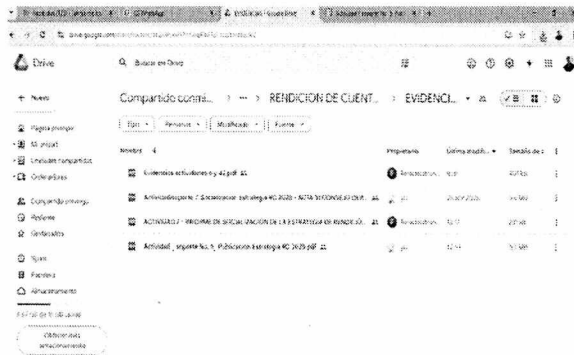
Drive

Buscar en Drive

+ Nuevo

Página principal

Mi unidad

Unidades compartidas

Ordenadores

Compartido conmigo

Reciente

Destacados

Spam

Papelera

Almacenamiento

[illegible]

Obtener más almacenamiento

Compartido conmi... › ··· › RENDICION DE CUENT... › EVIDENCI... ▾

Tipo ▾ Personas ▾ Modificado ▾ Fuente ▾

Nombre ↓ Propietario Última modific... ▾ Tamaño de...

Evidencias actividades n y 42.pdf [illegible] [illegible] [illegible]

Actividad soporte 7 Socializacion estrategia RC 2025 - ACTA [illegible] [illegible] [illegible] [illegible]

ACTIVIDAD 7 - INFORME DE SOCIALIZACION DE LA ESTRATEGIA DE RENDICIO... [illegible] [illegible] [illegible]

Actividad_soporte No. 1_Publicacion Estrategia RC 2025.pdf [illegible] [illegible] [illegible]